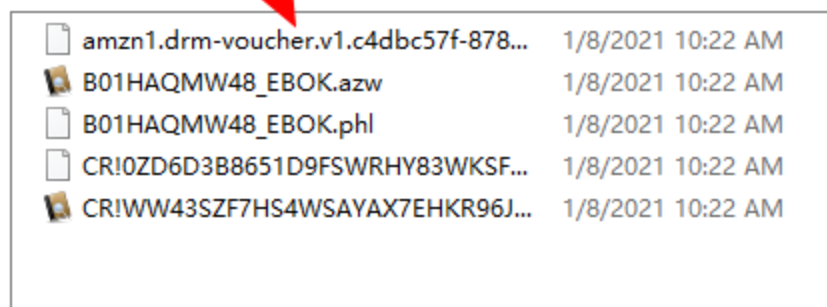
| | |
|---|---|
| amzn1.drm-voucher.v1.c4dbc57f-878... | 1/8/2021 10:22 AM |
| B01HAQMW48_EBOK.azw | 1/8/2021 10:22 AM |
| B01HAQMW48_EBOK.phl | 1/8/2021 10:22 AM |
| CR!0ZD6D3B8651D9FSWRHY83WKSF... | 1/8/2021 10:22 AM |
| CR!WW43SZF7HS4WSAYAX7EHKR96J... | 1/8/2021 10:22 AM |